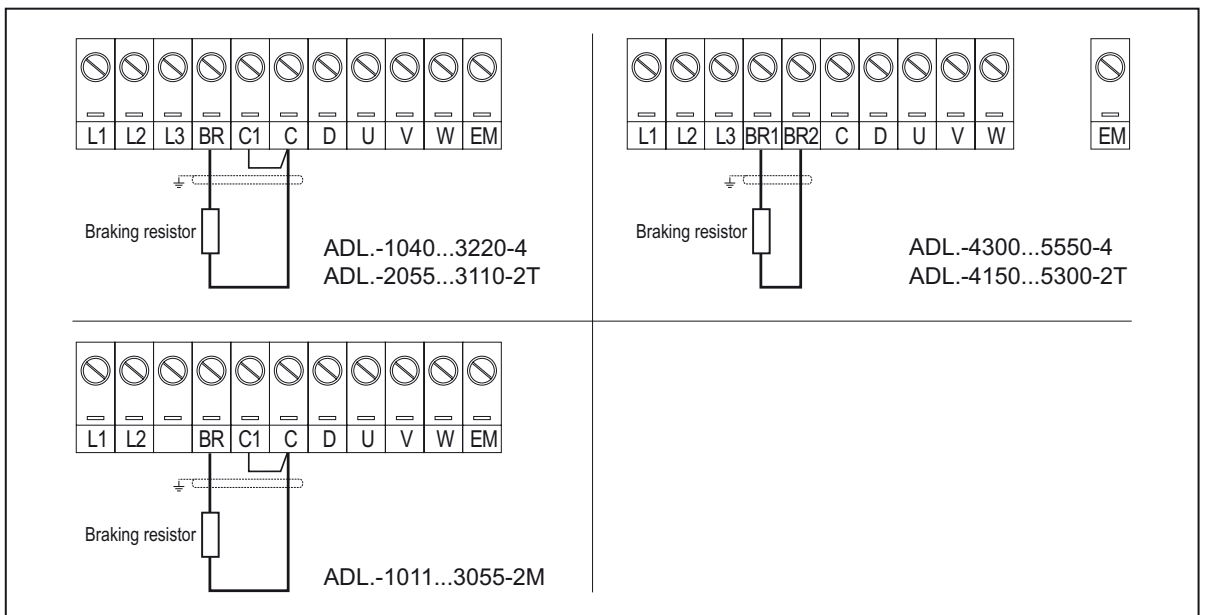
| L1 | L2 | L3 | BR | C1 | C | D | U | V | W | EM |
|---|---|---|---|---|---|---|---|---|---|---|

Braking resistor

ADL.-1040...3220-4
ADL.-2055...3110-2T

| L1 | L2 | L3 | BR1 | BR2 | C | D | U | V | W |
|---|---|---|---|---|---|---|---|---|---|

EM

Braking resistor

ADL.-4300...5550-4
ADL.-4150...5300-2T

| L1 | L2 | | BR | C1 | C | D | U | V | W | EM |
|---|---|---|---|---|---|---|---|---|---|---|

Braking resistor

ADL.-1011...3055-2M